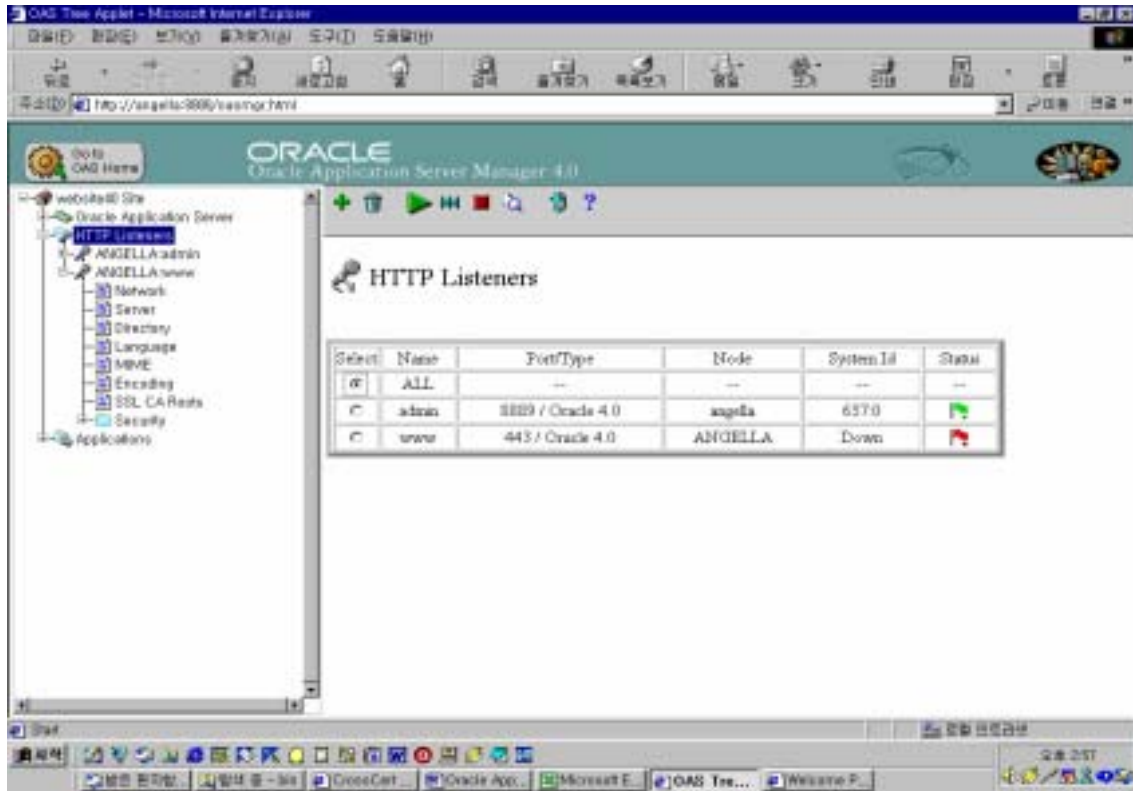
OAS Tree Applet - Microsoft Internet Explorer

파일(F) 편집(E) 보기(V) 즐겨찾기(A) 도구(T) 도움말(H)

주소(D) http://angella:8888/oasmgr.html

이동

Go to OAS Home

ORACLE
Oracle Application Server Manager 4.0

website40 Site
Oracle Application Server
HTTP Listeners
ANGELLA:admin
ANGELLA:www
Network
Server
Directory
Language
MIME
Encoding
SSL CA Roots
Security
Applications

HTTP Listeners

| Select | Name | Port/Type | Node | System Id | Status |
|---|---|---|---|---|---|
| | ALL | --- | --- | --- | --- |
| | admin | 8889 / Oracle 4.0 | angella | 6570 | |
| | www | 443 / Oracle 4.0 | ANGELLA | Down | |

Start

로컬 인트라넷

시작

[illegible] | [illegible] | CrossCert ... | Oracle App... | Microsoft E... | OAS Tre... | Welcome P...

오후 2:57